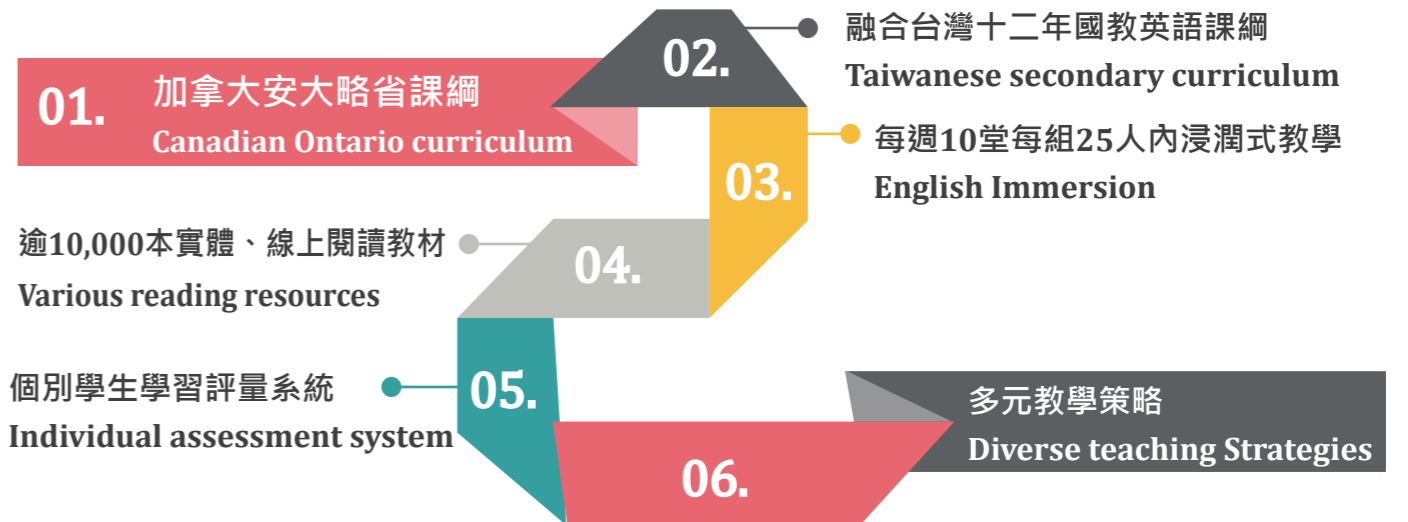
01. 加拿大安大略省課綱
Canadian Ontario curriculum

02. 融合台灣十二年國教英語課綱
Taiwanese secondary curriculum

03. 每週10堂每組25人內浸潤式教學
English Immersion

04. 逾10,000本實體、線上閱讀教材
Various reading resources

05. 個別學生學習評量系統
Individual assessment system

06. 多元教學策略
Diverse teaching Strategies